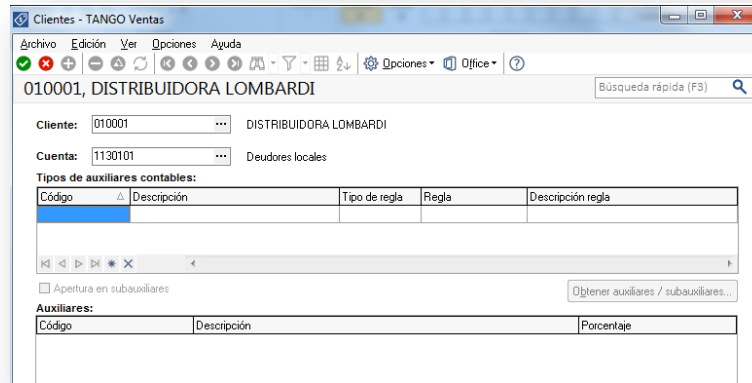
Clientes - TANGO Ventas

Archivo Edición Ver Opciones Ayuda

Opciones Office

010001, DISTRIBUIDORA LOMBARDI

Búsqueda rápida (F3)

Cliente: 010001 ... DISTRIBUIDORA LOMBARDI

Cuenta: 1130101 ... Deudores locales

Tipos de auxiliares contables:

| Código | Descripción | Tipo de regla | Regla | Descripción regla |
|---|---|---|---|---|
| | | | | |

Apertura en subauxiliares

Obtener auxiliares / subauxiliares...

Auxiliares:

| Código | Descripción | Porcentaje |
|---|---|---|
| | | |